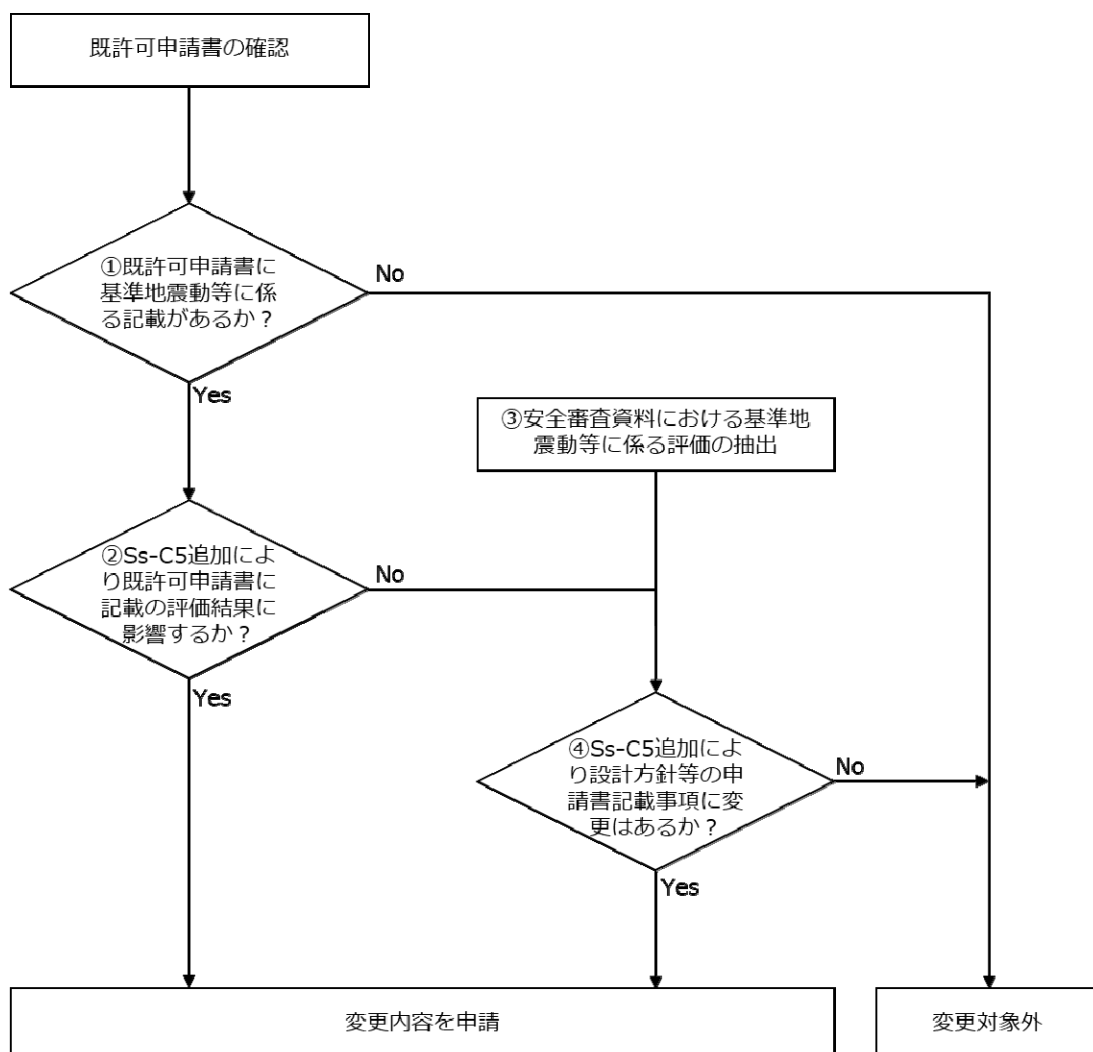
既許可申請書の確認

①既許可申請書に基準地震動等に係る記載があるか？

No

Yes

③安全審査資料における基準地震動等に係る評価の抽出

②Ss-C5追加により既許可申請書に記載の評価結果に影響するか？

No

Yes

④Ss-C5追加により設計方針等の申請書記載事項に変更はあるか？

No

Yes

変更内容を申請

変更対象外